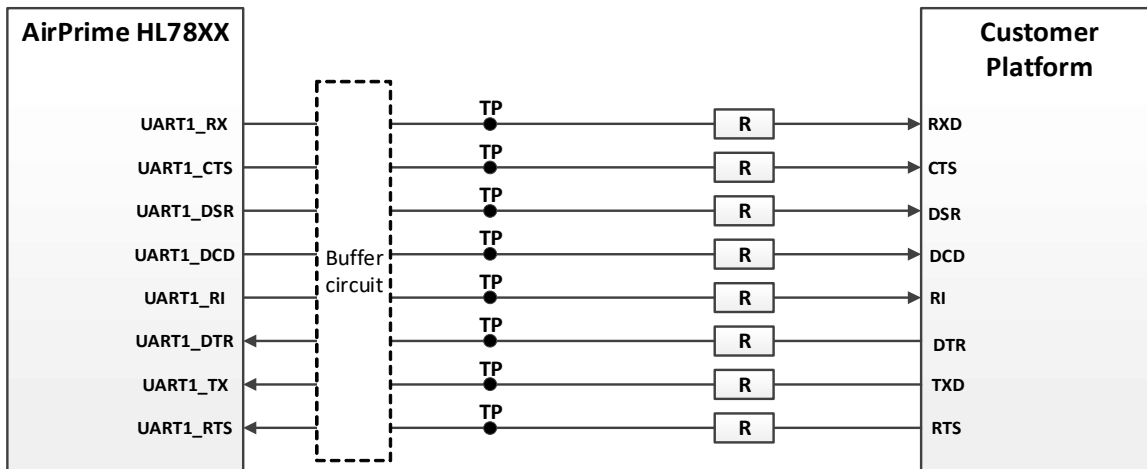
AirPrime HL78XX

Customer Platform

UART1_RX
UART1_CTS
UART1_DSR
UART1_DCD
UART1_RI
UART1_DTR
UART1_TX
UART1_RTS

Buffer circuit

TP
TP
TP
TP
TP
TP
TP
TP

R
R
R
R
R
R
R
R

RXD
CTS
DSR
DCD
RI
DTR
TXD
RTS